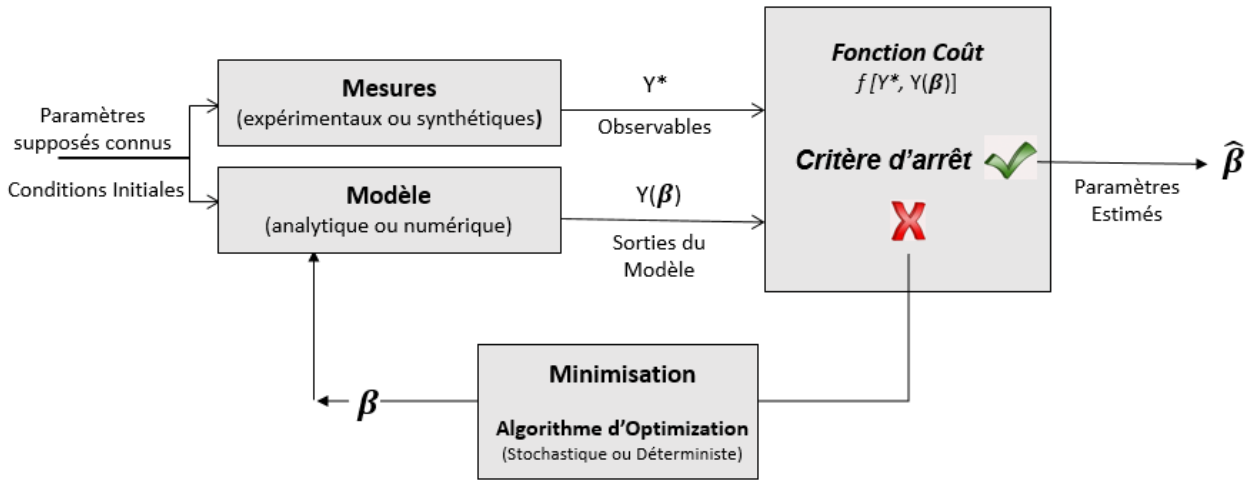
Paramètres supposés connus

Conditions Initiales

**Mesures**
(expérimentaux ou synthétiques)

Y*

Observables

**Modèle**
(analytique ou numérique)

Y($\boldsymbol{\beta}$)

Sorties du Modèle

*Fonction Coût*
$f\,[Y^*, Y(\boldsymbol{\beta})]$

*Critère d'arrêt*

$\widehat{\boldsymbol{\beta}}$

Paramètres Estimés

**Minimisation**

**Algorithme d'Optimization**
(Stochastique ou Déterministe)

$\boldsymbol{\beta}$